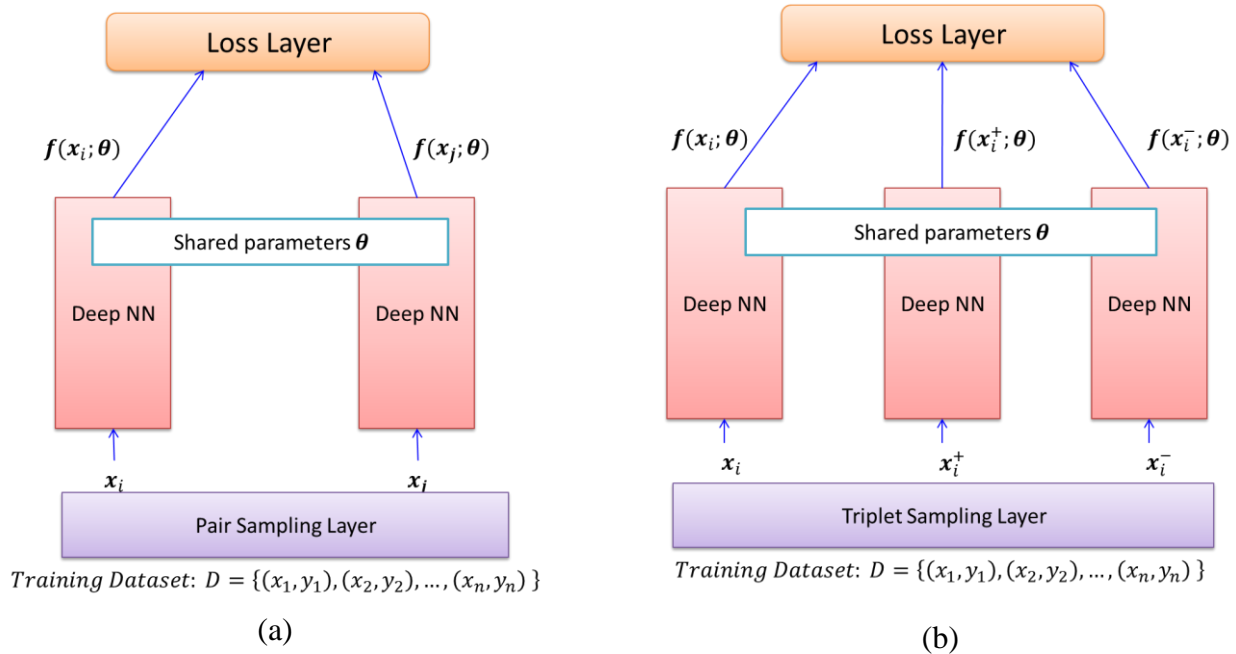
Loss Layer

$f(x_i; \theta)$

$f(x_j; \theta)$

Shared parameters $\theta$

Deep NN

Deep NN

$x_i$

$x_j$

Pair Sampling Layer

$Training\ Dataset$: $D = \{(x_1, y_1), (x_2, y_2), \ldots, (x_n, y_n)\}$

(a)

Loss Layer

$f(x_i; \theta)$

$f(x_i^+; \theta)$

$f(x_i^-; \theta)$

Shared parameters $\theta$

Deep NN

Deep NN

Deep NN

$x_i$

$x_i^+$

$x_i^-$

Triplet Sampling Layer

$Training\ Dataset$: $D = \{(x_1, y_1), (x_2, y_2), \ldots, (x_n, y_n)\}$

(b)